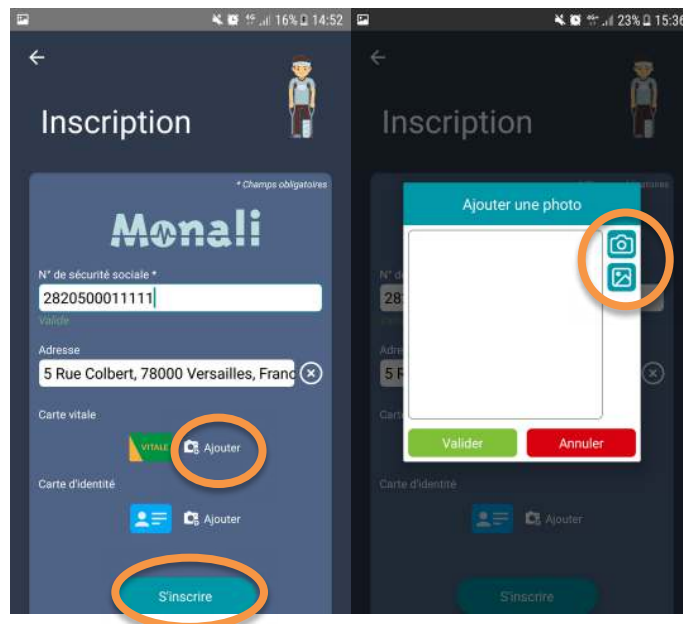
16% 14:52

Inscription

* Champs obligatoires

Monali

N° de sécurité sociale *

2820500011111

Valide

Adresse

5 Rue Colbert, 78000 Versailles, Franc

Carte vitale

VITALE

Ajouter

Carte d'identité

Ajouter

S'inscrire

23% 15:36

Inscription

Ajouter une photo

N° d

282

Adres

5 R

Carte

Valider

Annuler

Carte d'identité

Ajouter

S'inscrire